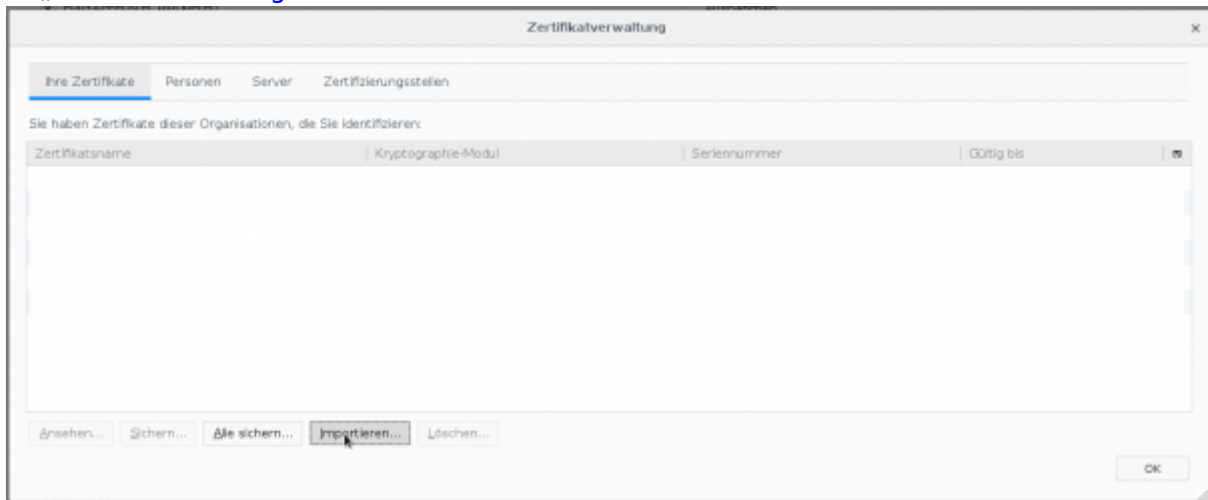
Zertifikatverwaltung

Ihre Zertifikate | Personen | Server | Zertifizierungsstellen

Sie haben Zertifikate dieser Organisationen, die Sie identifizieren:

| Zertifikatsname | Kryptographie-Modul | Seriennummer | Gültig bis |
|---|---|---|---|

Ansehen... | Sichern... | Alle sichern... | Importieren... | Löschen...

OK